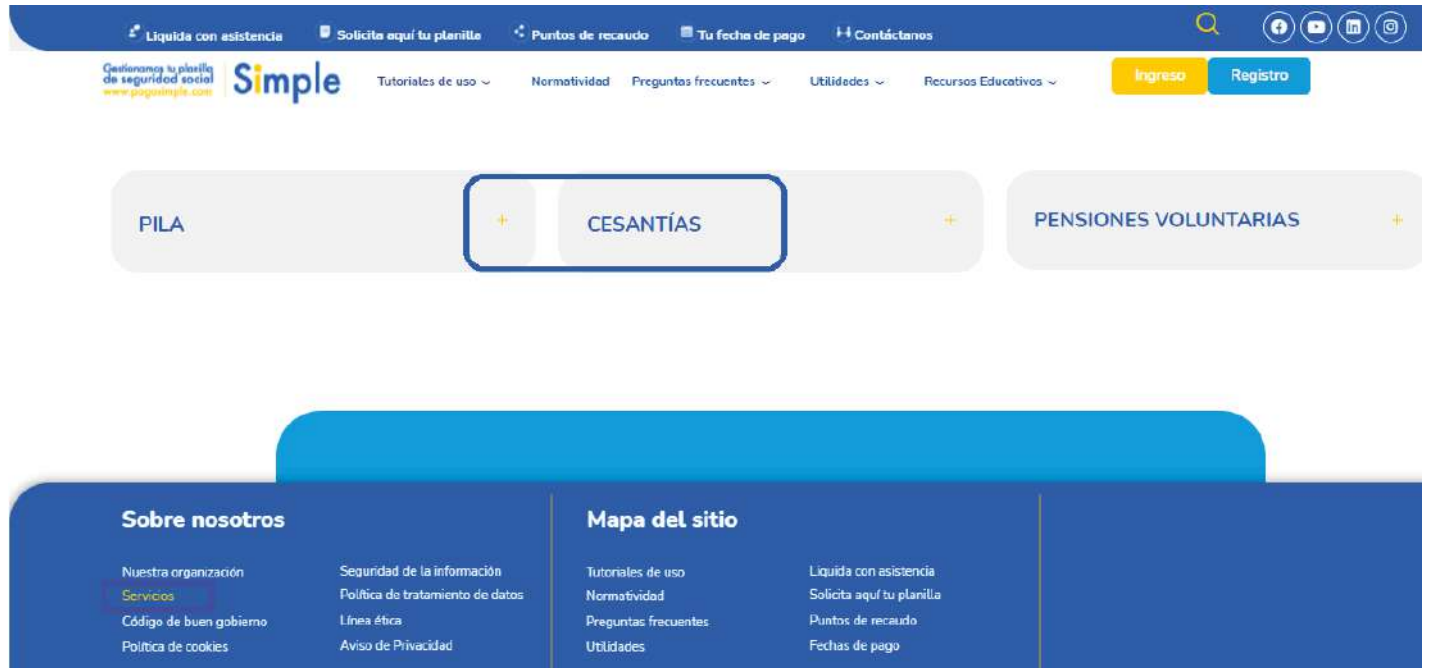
Liquida con asistencia   Solicita aquí tu planilla   Puntos de recaudo   Tu fecha de pago   Contáctanos

Gestionamos tu planilla de seguridad social www.pagosimple.com Simple

Tutoriales de uso   Normatividad   Preguntas frecuentes   Utilidades   Recursos Educativos   Ingreso   Registro

PILA +

CESANTÍAS +

PENSIONES VOLUNTARIAS +

Sobre nosotros

Nuestra organización
Servicios
Código de buen gobierno
Política de cookies

Seguridad de la información
Política de tratamiento de datos
Línea ética
Aviso de Privacidad

Mapa del sitio

Tutoriales de uso
Normatividad
Preguntas frecuentes
Utilidades

Liquida con asistencia
Solicita aquí tu planilla
Puntos de recaudo
Fechas de pago